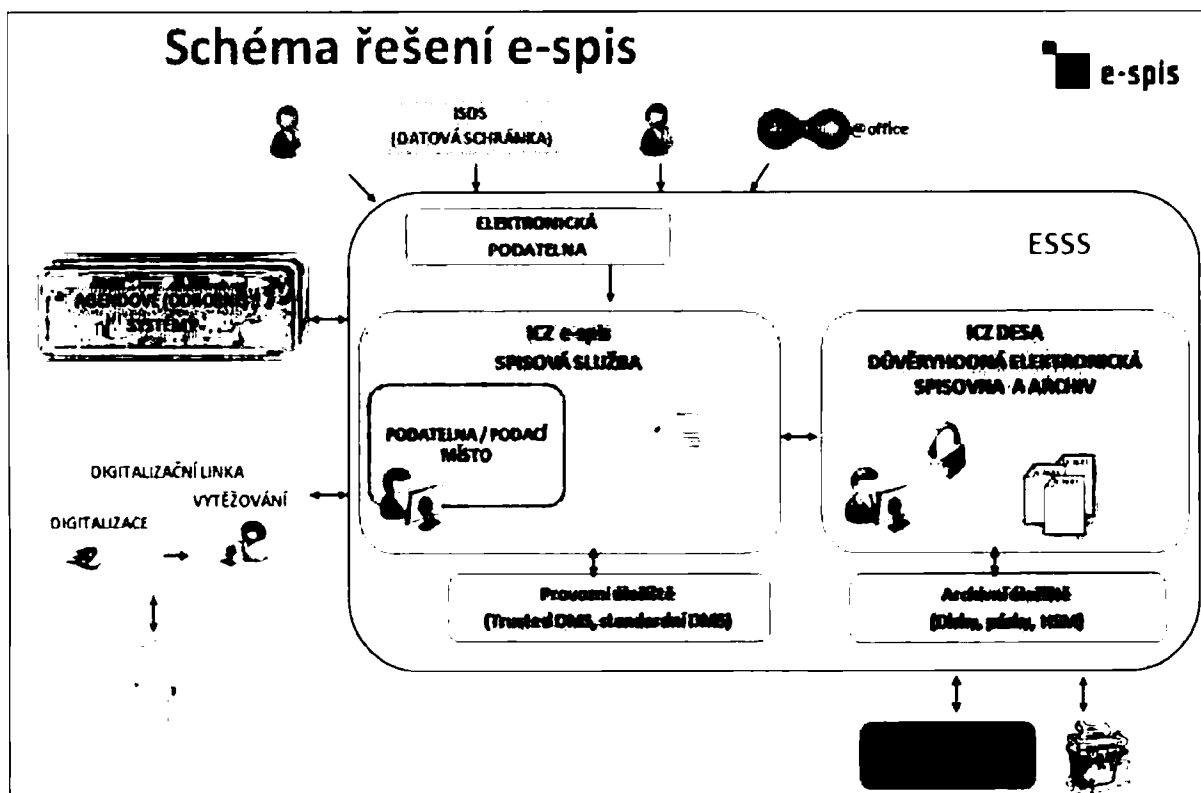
Schéma řešení e-spis

e-spis

ISDS
(DATOVÁ SCHRÁNKA)

@office

ELEKTRONICKÁ PODATELNA

ESSS

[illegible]
AGENDOVÉ (ODBORNÉ)
SYSTÉMY

ICZ e-spis
SPISOVÁ SLUŽBA

PODATELNA / PODACÍ MÍSTO

ICZ DESA
DŮVĚRYHODNÁ ELEKTRONICKÁ SPISOVNA A ARCHIV

DIGITALIZAČNÍ LINKA

VYTĚŽOVÁNÍ

DIGITALIZACE

Provozní úložiště
(Trusted DMS, standardní DMS)

Archivní úložiště
(Disky, pásky, HSM)